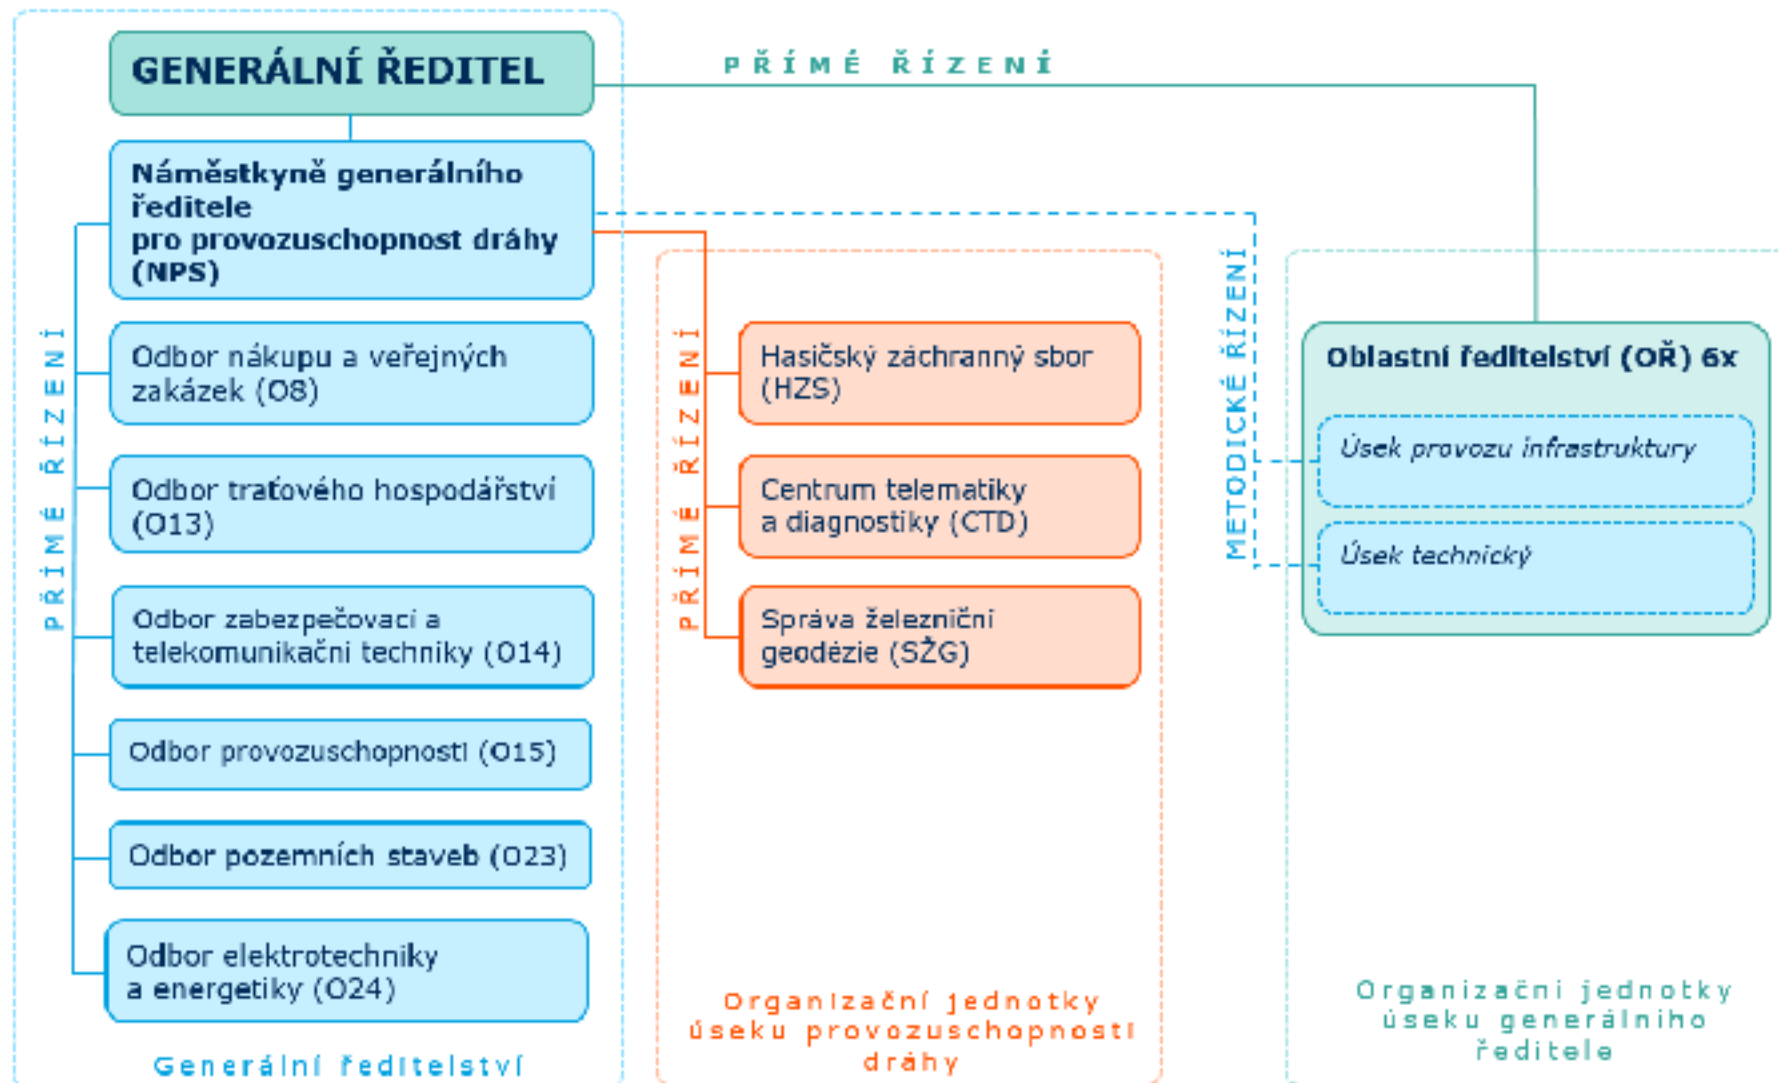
GENERÁLNÍ ŘEDITEL

PŘÍMÉ ŘÍZENÍ

Náměstkyně generálního ředitele pro provozuschopnost dráhy (NPS)

PŘÍMÉ ŘÍZENÍ

Odbor nákupu a veřejných zakázek (O8)

Odbor traťového hospodářství (O13)

Odbor zabezpečovací a telekomunikační techniky (O14)

Odbor provozuschopnosti (O15)

Odbor pozemních staveb (O23)

Odbor elektrotechniky a energetiky (O24)

Generální ředitelství

PŘÍMÉ ŘÍZENÍ

Hasičský záchranný sbor (HZS)

Centrum telematiky a diagnostiky (CTD)

Správa železniční geodézie (SŽG)

Organizační jednotky úseku provozuschopnosti dráhy

METODICKÉ ŘÍZENÍ

Oblastní ředitelství (OŘ) 6x

Úsek provozu infrastruktury

Úsek technický

Organizační jednotky úseku generálního ředitele